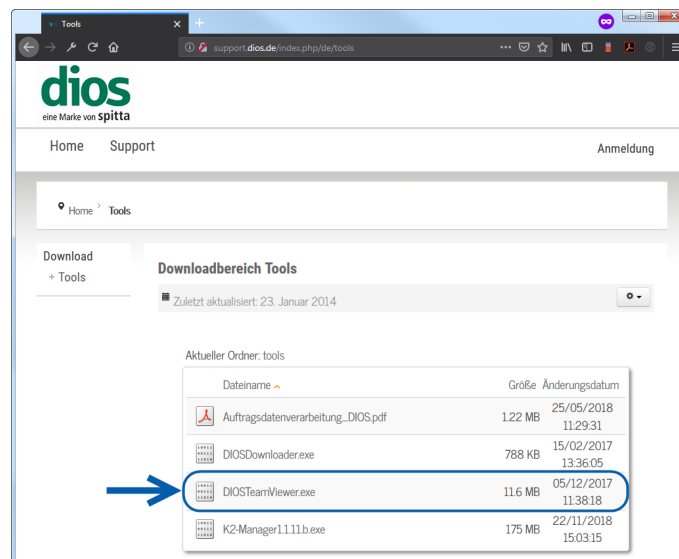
Tools

support.dios.de/index.php/de/tools

dios
eine Marke von spitta

Home Support

Anmeldung

Home > Tools

Download
+ Tools

Downloadbereich Tools

Zuletzt aktualisiert: 23. Januar 2014

Aktueller Ordner: tools

| Dateiname | Größe | Änderungsdatum |
|---|---|---|
| Auftragsdatenverarbeitung...DIOS.pdf | 1.22 MB | 25/05/2018 11:29:31 |
| DIOSDownloader.exe | 788 KB | 15/02/2017 13:36:05 |
| DIOSTeamViewer.exe | 11.6 MB | 05/12/2017 11:38:18 |
| K2-Manager1.1.11.b.exe | 175 MB | 22/11/2018 15:03:15 |